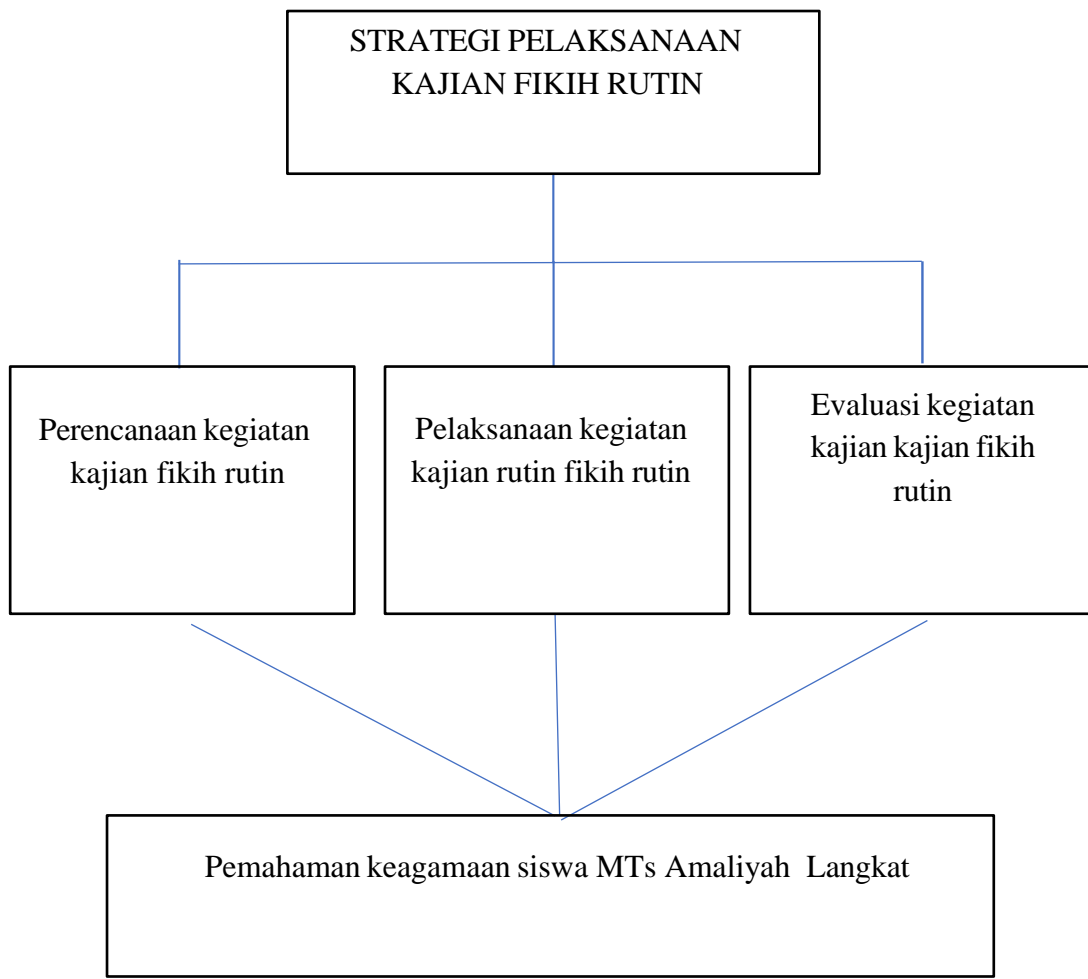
STRATEGI PELAKSANAAN KAJIAN FIKIH RUTIN

Perencanaan kegiatan kajian fikih rutin

Pelaksanaan kegiatan kajian rutin fikih rutin

Evaluasi kegiatan kajian kajian fikih rutin

Pemahaman keagamaan siswa MTs Amaliyah Langkat